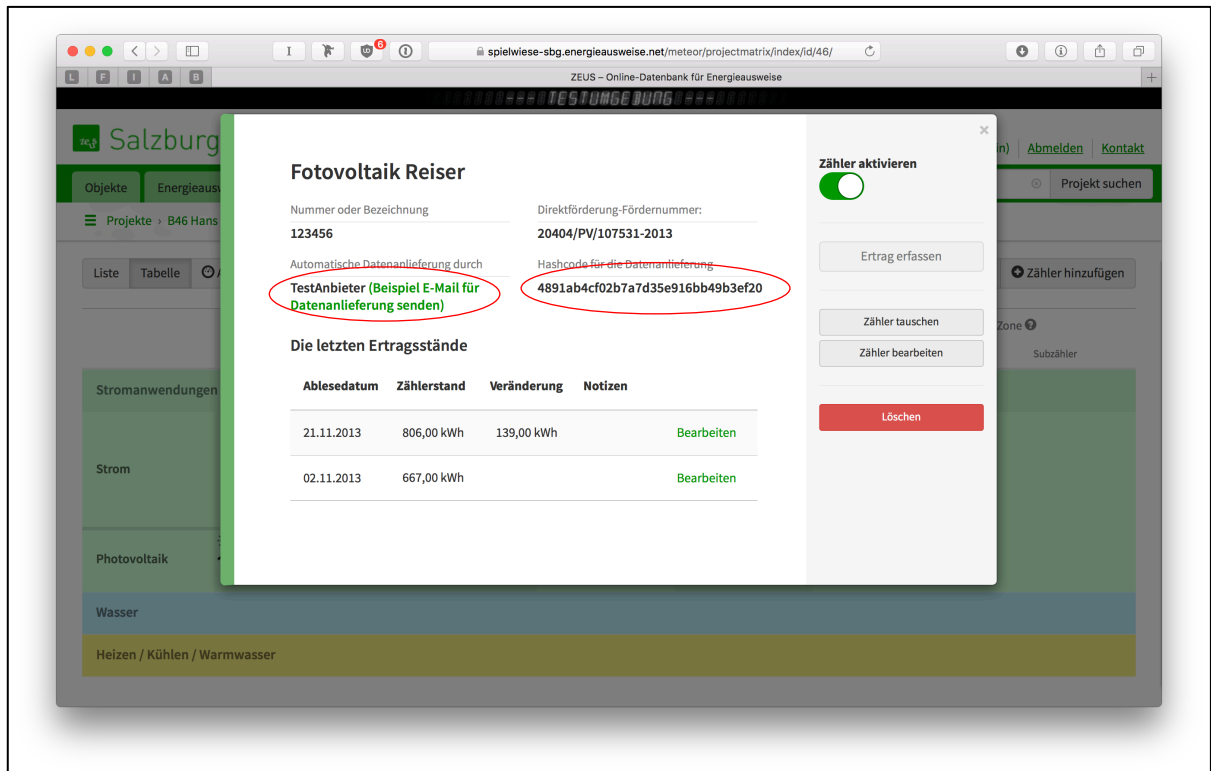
spielwiese-sbg.energieausweise.net/meteor/projectmatrix/index/id/46/

L F I A B

ZEUS – Online-Datenbank für Energieausweise

TESTUMGEBUNG

Salzburg

n) | Abmelden | Kontakt

Objekte Energieausw

Projekt suchen

Projekte › B46 Hans

Liste Tabelle

Zähler hinzufügen

Zone

Subzähler

Stromanwendungen

Strom

Photovoltaik

Wasser

Heizen / Kühlen / Warmwasser

Fotovoltaik Reiser

Nummer oder Bezeichnung
123456

Direktförderung-Fördernummer:
20404/PV/107531-2013

Automatische Datenanlieferung durch
TestAnbieter (Beispiel E-Mail für Datenanlieferung senden)

Hashcode für die Datenanlieferung
4891ab4cf02b7a7d35e916bb49b3ef20

Die letzten Ertragsstände

| Ablesedatum | Zählerstand | Veränderung | Notizen | |
|---|---|---|---|---|
| 21.11.2013 | 806,00 kWh | 139,00 kWh | | Bearbeiten |
| 02.11.2013 | 667,00 kWh | | | Bearbeiten |

×

Zähler aktivieren

Ertrag erfassen

Zähler tauschen

Zähler bearbeiten

Löschen